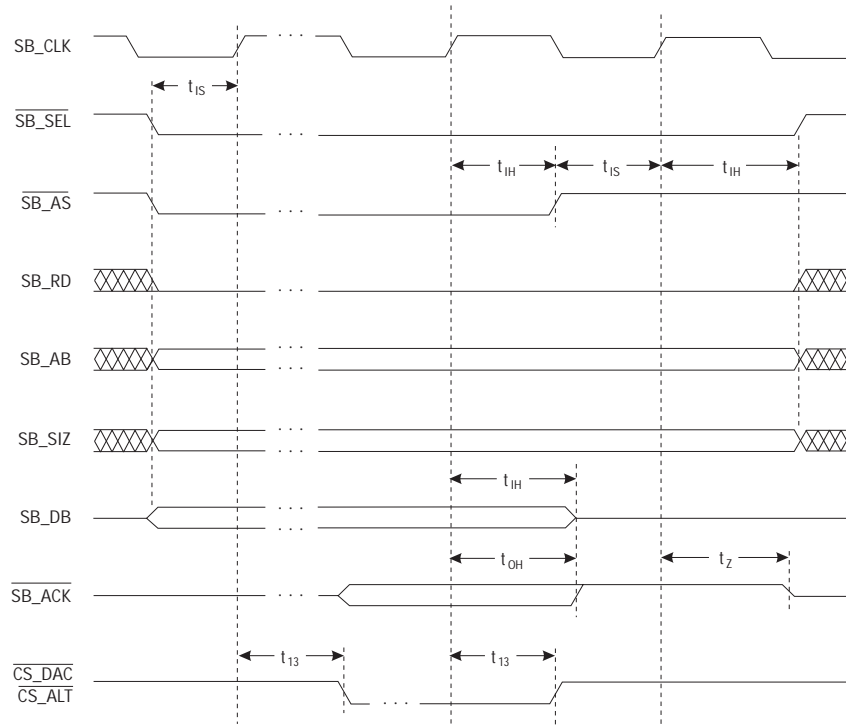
SB_CLK

$t_{IS}$

$\overline{SB\_SEL}$

$t_{IH}$ $t_{IS}$ $t_{IH}$

$\overline{SB\_AS}$

SB_RD

SB_AB

SB_SIZ

$t_{IH}$

SB_DB

$t_{OH}$ $t_{Z}$

$\overline{SB\_ACK}$

$t_{13}$ $t_{13}$

$\overline{CS\_DAC}$
$\overline{CS\_ALT}$